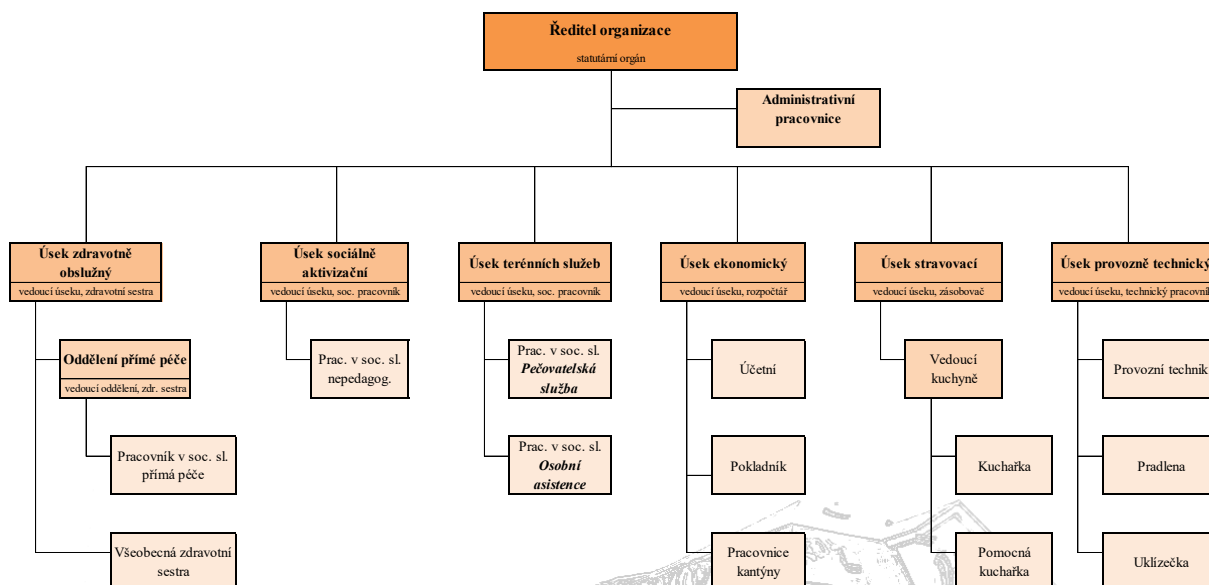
Ředitel organizace
statutární orgán

Administrativní pracovnice

Úsek zdravotně obslužný
vedoucí úseku, zdravotní sestra

Oddělení přímé péče
vedoucí oddělení, zdr. sestra

Pracovník v soc. sl. přímá péče

Všeobecná zdravotní sestra

Úsek sociálně aktivizační
vedoucí úseku, soc. pracovník

Prac. v soc. sl. nepedagog.

Úsek terénních služeb
vedoucí úseku, soc. pracovník

Prac. v soc. sl. Pečovatelská služba

Prac. v soc. sl. Osobní asistence

Úsek ekonomický
vedoucí úseku, rozpočtář

Účetní

Pokladník

Pracovnice kantýny

Úsek stravovací
vedoucí úseku, zásobovač

Vedoucí kuchyně

Kuchařka

Pomocná kuchařka

Úsek provozně technický
vedoucí úseku, technický pracovník

Provozní technik

Pradlena

Uklízečka